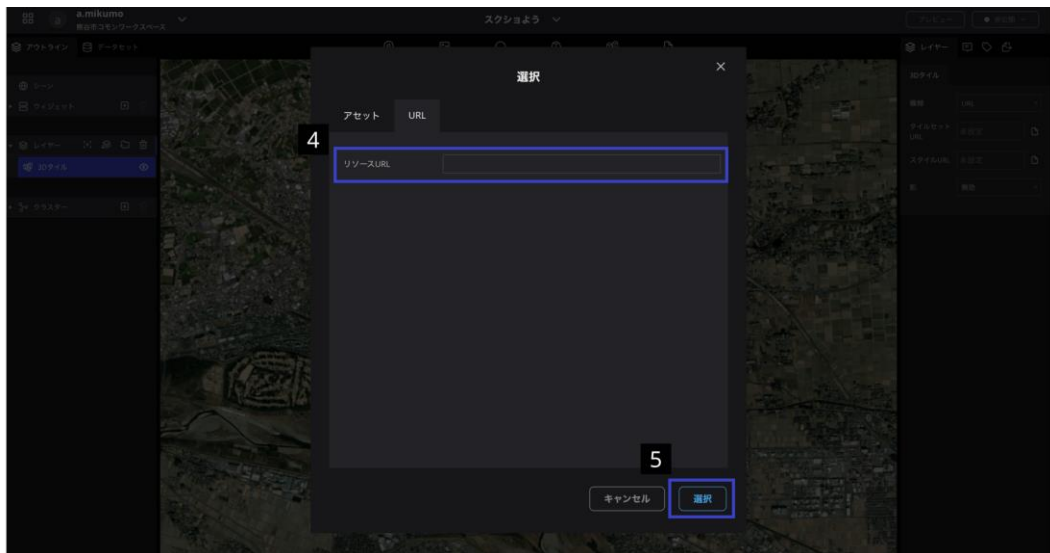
a.mikumo
仮台ボコミンワークスペース

スクショよう

アウトライン データセット

シーン
ウィジェット
レイヤー
3Dタイル
クラスター

レイヤー

3Dタイル
種類 URL
タイルセットURL 未設定
スタイルURL 未設定

選択

アセット URL

4

リソースURL

5

キャンセル 選択